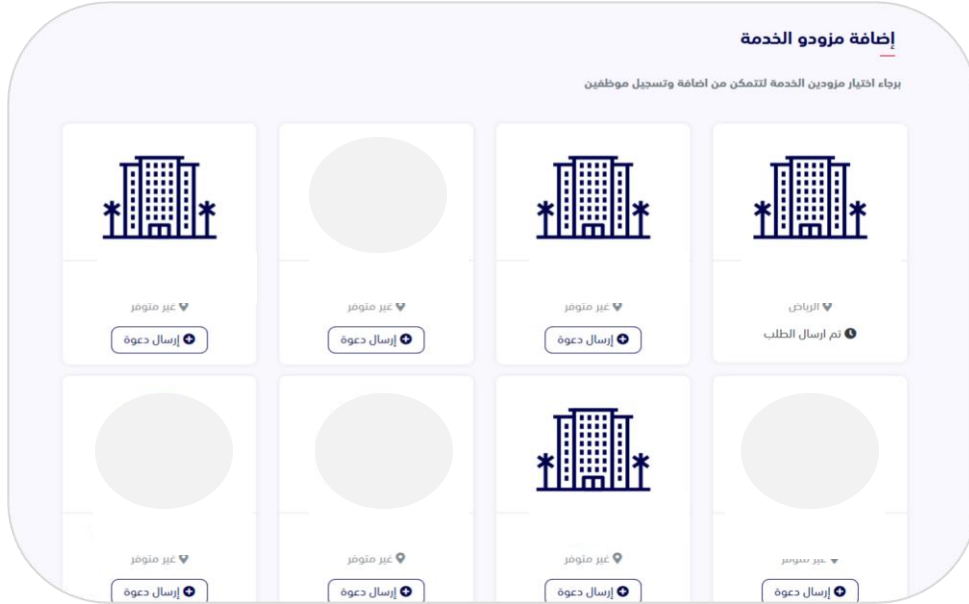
إضافة مزودو الخدمة

برجاء اختيار مزودين الخدمة لتتمكن من اضافة وتسجيل موظفين

الرياض
تم ارسال الطلب

غير متوفر
إرسال دعوة

غير متوفر
إرسال دعوة

غير متوفر
إرسال دعوة

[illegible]
إرسال دعوة

غير متوفر
إرسال دعوة

غير متوفر
إرسال دعوة

غير متوفر
إرسال دعوة